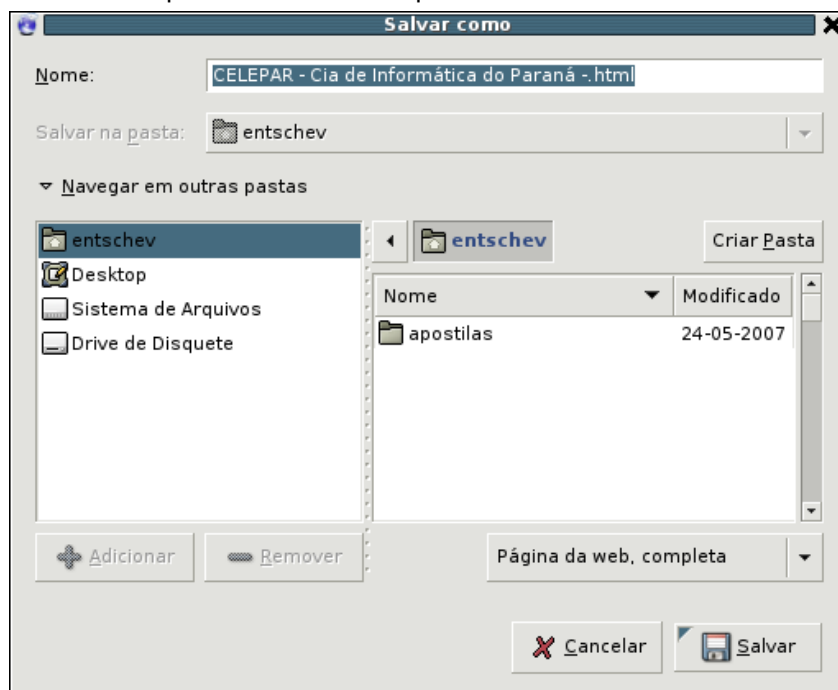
Salvar como

Nome: CELEPAR - Cia de Informática do Paraná -.html

Salvar na pasta: entschev

Navegar em outras pastas

entschev
Desktop
Sistema de Arquivos
Drive de Disquete

entschev

Criar Pasta

| Nome | Modificado |
|---|---|
| apostilas | 24-05-2007 |

Adicionar

Remover

Página da web, completa

Cancelar

Salvar